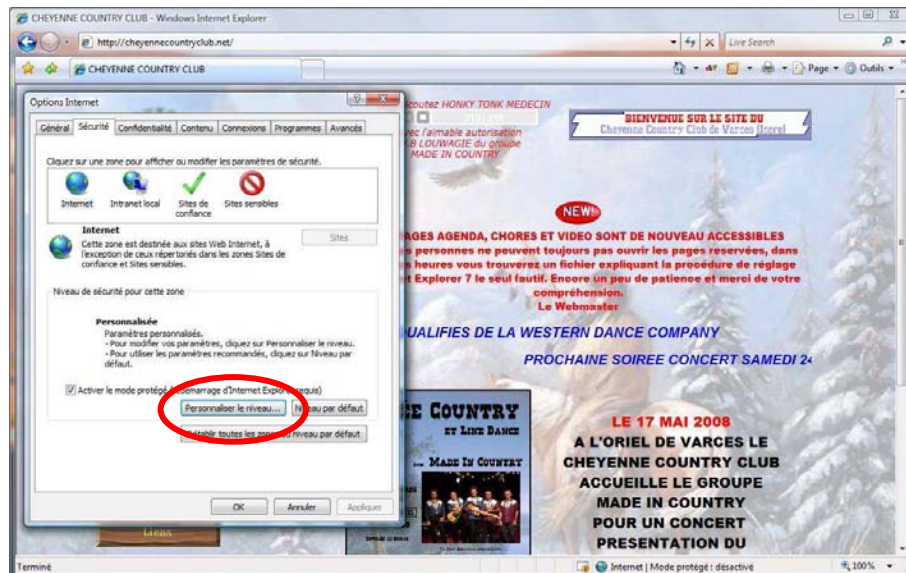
CHEYENNE COUNTRY CLUB - Windows Internet Explorer

http://cheyennecountryclub.net/

Live Search

CHEYENNE COUNTRY CLUB

Page ▾ Outils ▾

Options Internet

Général | Sécurité | Confidentialité | Contenu | Connexions | Programmes | Avancés

Cliquez sur une zone pour afficher ou modifier les paramètres de sécurité.

Internet | Intranet local | Sites de confiance | Sites sensibles

Internet
Cette zone est destinée aux sites Web Internet, à l'exception de ceux répertoriés dans les zones Sites de confiance et Sites sensibles.

Sites

Niveau de sécurité pour cette zone

Personnalisée
Paramètres personnalisés.
- Pour modifier vos paramètres, cliquez sur Personnaliser le niveau.
- Pour utiliser les paramètres recommandés, cliquez sur Niveau par défaut.

Activer le mode protégé ([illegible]démarrage d'Internet Explo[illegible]requis)

Personnaliser le niveau... | N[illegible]veau par défaut

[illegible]établir toutes les zon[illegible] niveau par défaut

OK | Annuler | Appliquer

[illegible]coutez HONKY TONK MEDECIN
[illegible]ec l'aimable autorisation
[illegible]B LOUWAGIE du groupe
MADE IN COUNTRY

BIENVENUE SUR LE SITE DU
Cheyenne Country Club de Varces (Isere)

NEW!

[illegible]AGES AGENDA, CHORES ET VIDEO SONT DE NOUVEAU ACCESSIBLES
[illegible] personnes ne peuvent toujours pas ouvrir les pages reservées, dans
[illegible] heures vous trouverez un fichier expliquant la procédure de réglage
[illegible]t Explorer 7 le seul fautif. Encore un peu de patience et merci de votre compréhension.
Le Webmaster

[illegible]UALIFIES DE LA WESTERN DANCE COMPANY

PROCHAINE SOIREE CONCERT SAMEDI 2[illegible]

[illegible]E COUNTRY
ET LINE DANCE
... MADE IN COUNTRY

LE 17 MAI 2008
A L'ORIEL DE VARCES LE
CHEYENNE COUNTRY CLUB
ACCUEILLE LE GROUPE
MADE IN COUNTRY
POUR UN CONCERT
PRESENTATION DU

Terminé | Internet | Mode protégé : désactivé | 100%